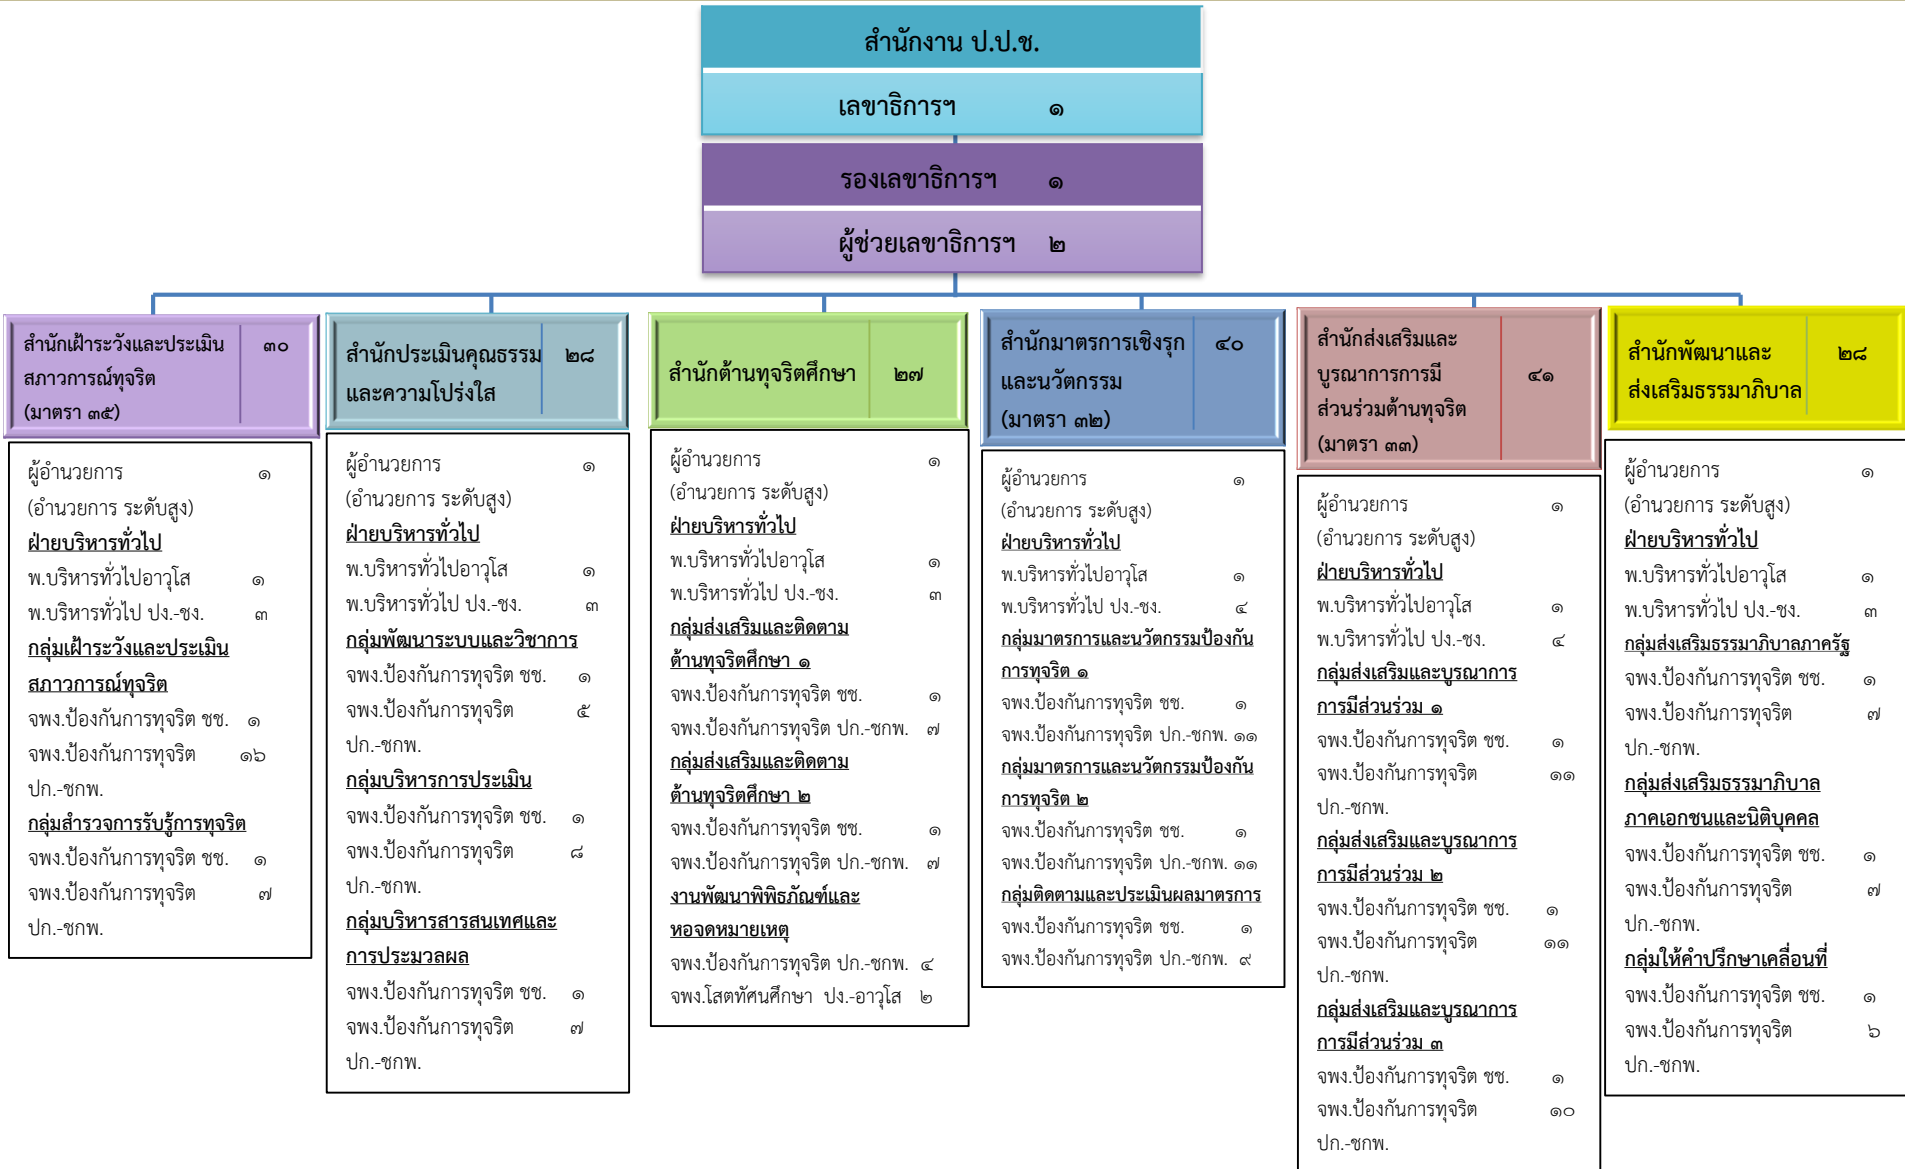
สำนักงาน ป.ป.ช.

เลขาธิการฯ ๑

รองเลขาธิการฯ ๑

ผู้ช่วยเลขาธิการฯ ๒

สำนักเฝ้าระวังและประเมินสภาวการณ์ทุจริต (มาตรา ๓๕) ๓๐

ผู้อำนวยการ ๑
(อำนวยการ ระดับสูง)
ฝ่ายบริหารทั่วไป
พ.บริหารทั่วไปอาวุโส ๑
พ.บริหารทั่วไป ปง.-ชง. ๓
กลุ่มเฝ้าระวังและประเมินสภาวการณ์ทุจริต
จพง.ป้องกันการทุจริต ชช. ๑
จพง.ป้องกันการทุจริต ปก.-ชกพ. ๑๖
กลุ่มสำรวจการรับรู้การทุจริต
จพง.ป้องกันการทุจริต ชช. ๑
จพง.ป้องกันการทุจริต ปก.-ชกพ. ๗

สำนักประเมินคุณธรรมและความโปร่งใส ๒๘

ผู้อำนวยการ ๑
(อำนวยการ ระดับสูง)
ฝ่ายบริหารทั่วไป
พ.บริหารทั่วไปอาวุโส ๑
พ.บริหารทั่วไป ปง.-ชง. ๓
กลุ่มพัฒนาระบบและวิชาการ
จพง.ป้องกันการทุจริต ชช. ๑
จพง.ป้องกันการทุจริต ปก.-ชกพ. ๕
กลุ่มบริหารการประเมิน
จพง.ป้องกันการทุจริต ชช. ๑
จพง.ป้องกันการทุจริต ปก.-ชกพ. ๘
กลุ่มบริหารสารสนเทศและการประมวลผล
จพง.ป้องกันการทุจริต ชช. ๑
จพง.ป้องกันการทุจริต ปก.-ชกพ. ๗

สำนักต้านทุจริตศึกษา ๒๗

ผู้อำนวยการ ๑
(อำนวยการ ระดับสูง)
ฝ่ายบริหารทั่วไป
พ.บริหารทั่วไปอาวุโส ๑
พ.บริหารทั่วไป ปง.-ชง. ๓
กลุ่มส่งเสริมและติดตามต้านทุจริตศึกษา ๑
จพง.ป้องกันการทุจริต ชช. ๑
จพง.ป้องกันการทุจริต ปก.-ชกพ. ๗
กลุ่มส่งเสริมและติดตามต้านทุจริตศึกษา ๒
จพง.ป้องกันการทุจริต ชช. ๑
จพง.ป้องกันการทุจริต ปก.-ชกพ. ๗
งานพัฒนาพิพิธภัณฑ์และหอจดหมายเหตุ
จพง.ป้องกันการทุจริต ปก.-ชกพ. ๔
จพง.โสตทัศนศึกษา ปง.-อาวุโส ๒

สำนักมาตรการเชิงรุกและนวัตกรรม (มาตรา ๓๒) ๔๐

ผู้อำนวยการ ๑
(อำนวยการ ระดับสูง)
ฝ่ายบริหารทั่วไป
พ.บริหารทั่วไปอาวุโส ๑
พ.บริหารทั่วไป ปง.-ชง. ๔
กลุ่มมาตรการและนวัตกรรมป้องกันการทุจริต ๑
จพง.ป้องกันการทุจริต ชช. ๑
จพง.ป้องกันการทุจริต ปก.-ชกพ. ๑๑
กลุ่มมาตรการและนวัตกรรมป้องกันการทุจริต ๒
จพง.ป้องกันการทุจริต ชช. ๑
จพง.ป้องกันการทุจริต ปก.-ชกพ. ๑๑
กลุ่มติดตามและประเมินผลมาตรการ
จพง.ป้องกันการทุจริต ชช. ๑
จพง.ป้องกันการทุจริต ปก.-ชกพ. ๙

สำนักส่งเสริมและบูรณาการการมีส่วนร่วมต้านทุจริต (มาตรา ๓๓) ๔๑

ผู้อำนวยการ ๑
(อำนวยการ ระดับสูง)
ฝ่ายบริหารทั่วไป
พ.บริหารทั่วไปอาวุโส ๑
พ.บริหารทั่วไป ปง.-ชง. ๔
กลุ่มส่งเสริมและบูรณาการการมีส่วนร่วม ๑
จพง.ป้องกันการทุจริต ชช. ๑
จพง.ป้องกันการทุจริต ปก.-ชกพ. ๑๑
กลุ่มส่งเสริมและบูรณาการการมีส่วนร่วม ๒
จพง.ป้องกันการทุจริต ชช. ๑
จพง.ป้องกันการทุจริต ปก.-ชกพ. ๑๑
กลุ่มส่งเสริมและบูรณาการการมีส่วนร่วม ๓
จพง.ป้องกันการทุจริต ชช. ๑
จพง.ป้องกันการทุจริต ปก.-ชกพ. ๑๐

สำนักพัฒนาและส่งเสริมธรรมาภิบาล ๒๘

ผู้อำนวยการ ๑
(อำนวยการ ระดับสูง)
ฝ่ายบริหารทั่วไป
พ.บริหารทั่วไปอาวุโส ๑
พ.บริหารทั่วไป ปง.-ชง. ๓
กลุ่มส่งเสริมธรรมาภิบาลภาครัฐ
จพง.ป้องกันการทุจริต ชช. ๑
จพง.ป้องกันการทุจริต ปก.-ชกพ. ๗
กลุ่มส่งเสริมธรรมาภิบาลภาคเอกชนและนิติบุคคล
จพง.ป้องกันการทุจริต ชช. ๑
จพง.ป้องกันการทุจริต ปก.-ชกพ. ๗
กลุ่มให้คำปรึกษาเคลื่อนที่
จพง.ป้องกันการทุจริต ชช. ๑
จพง.ป้องกันการทุจริต ปก.-ชกพ. ๖